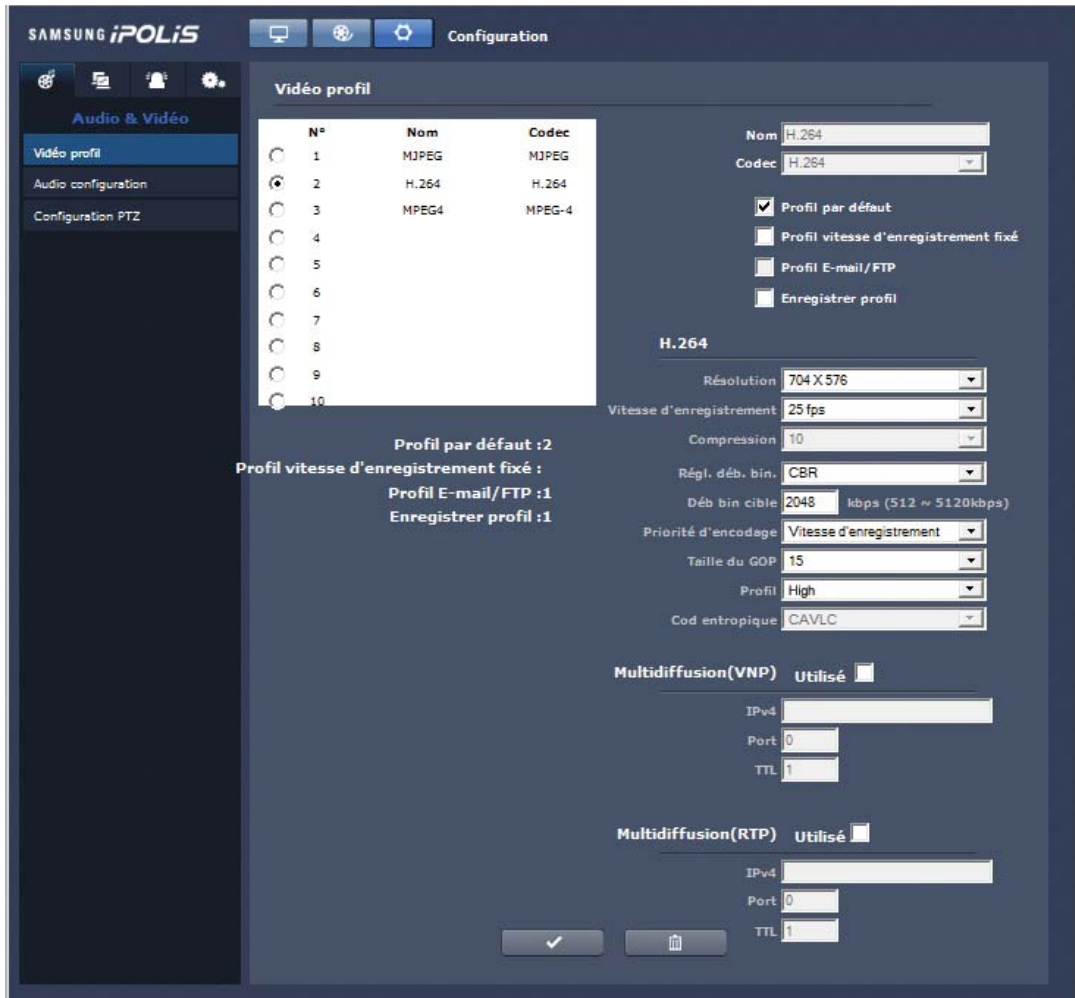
SAMSUNG iPOLiS

Configuration

Audio & Vidéo

Vidéo profil

Audio configuration

Configuration PTZ

Vidéo profil

| N° | Nom | Codec |
|---|---|---|
| 1 | MJPEG | MJPEG |
| 2 | H.264 | H.264 |
| 3 | MPEG4 | MPEG-4 |
| 4 | | |
| 5 | | |
| 6 | | |
| 7 | | |
| 8 | | |
| 9 | | |
| 10 | | |

Profil par défaut :2
Profil vitesse d'enregistrement fixé :
Profil E-mail/FTP :1
Enregistrer profil :1

Nom H.264
Codec H.264

Profil par défaut
Profil vitesse d'enregistrement fixé
Profil E-mail/FTP
Enregistrer profil

H.264

Résolution 704 X 576
Vitesse d'enregistrement 25 fps
Compression 10
Régl. déb. bin. CBR
Déb bin cible 2048 kbps (512 ~ 5120kbps)
Priorité d'encodage Vitesse d'enregistrement
Taille du GOP 15
Profil High
Cod entropique CAVLC

Multidiffusion(VNP) Utilisé
IPv4
Port 0
TTL 1

Multidiffusion(RTP) Utilisé
IPv4
Port 0
TTL 1